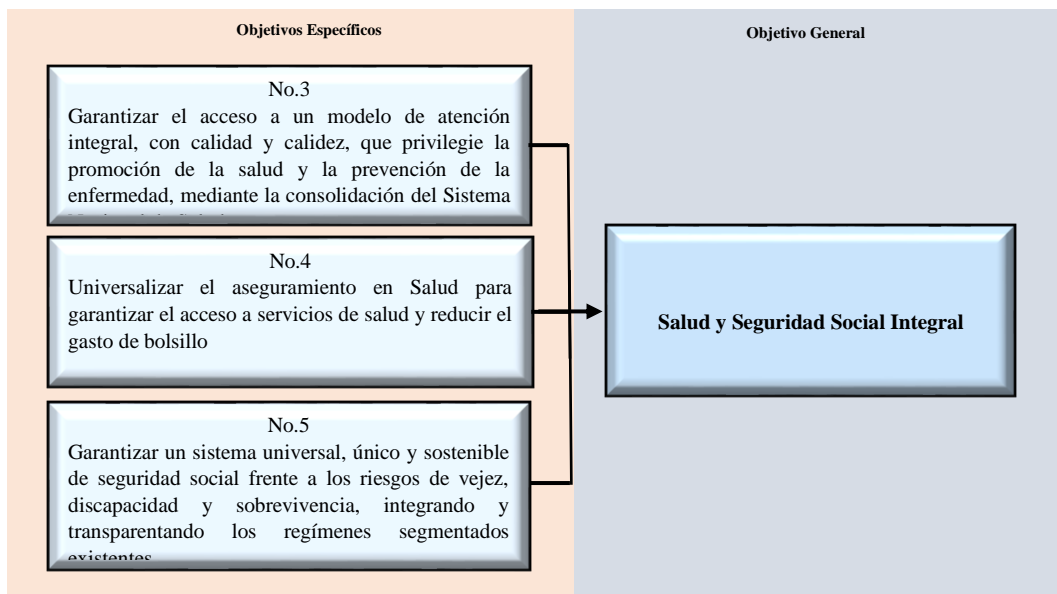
Objetivos Específicos

Objetivo General

No.3
Garantizar el acceso a un modelo de atención integral, con calidad y calidez, que privilegie la promoción de la salud y la prevención de la enfermedad, mediante la consolidación del Sistema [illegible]

No.4
Universalizar el aseguramiento en Salud para garantizar el acceso a servicios de salud y reducir el gasto de bolsillo

No.5
Garantizar un sistema universal, único y sostenible de seguridad social frente a los riesgos de vejez, discapacidad y sobrevivencia, integrando y transparentando los regímenes segmentados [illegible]

Salud y Seguridad Social Integral